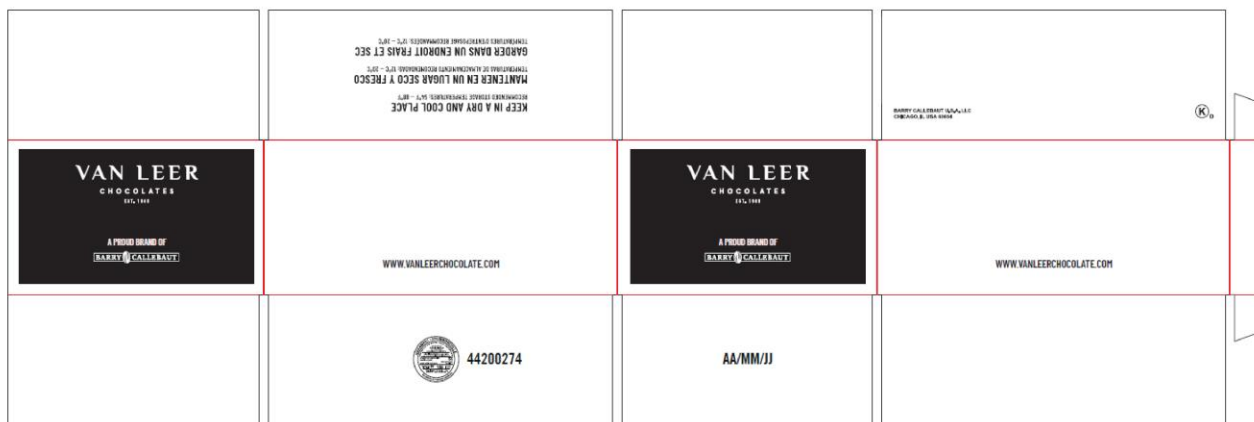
KEEP IN A DRY AND COOL PLACE
RECOMMENDED STORAGE TEMPERATURES: 54°F - 68°F

MANTENER EN UN LUGAR SECO Y FRESCO
TEMPERATURAS DE ALMACENAMIENTO RECOMENDADAS: 12°C - 20°C

GARDER DANS UN ENDROIT FRAIS ET SEC
TEMPÉRATURES D'ENTREPOSAGE RECOMMANDÉES: 12°C - 20°C

BARRY CALLEBAUT U.S.A., LLC
CHICAGO, IL USA 60606

K

VAN LEER
CHOCOLATES
EST. 1949

A PROUD BRAND OF
BARRY CALLEBAUT

WWW.VANLEERCHOCOLATE.COM

VAN LEER
CHOCOLATES
EST. 1949

A PROUD BRAND OF
BARRY CALLEBAUT

WWW.VANLEERCHOCOLATE.COM

44200274

AA/MM/JJ